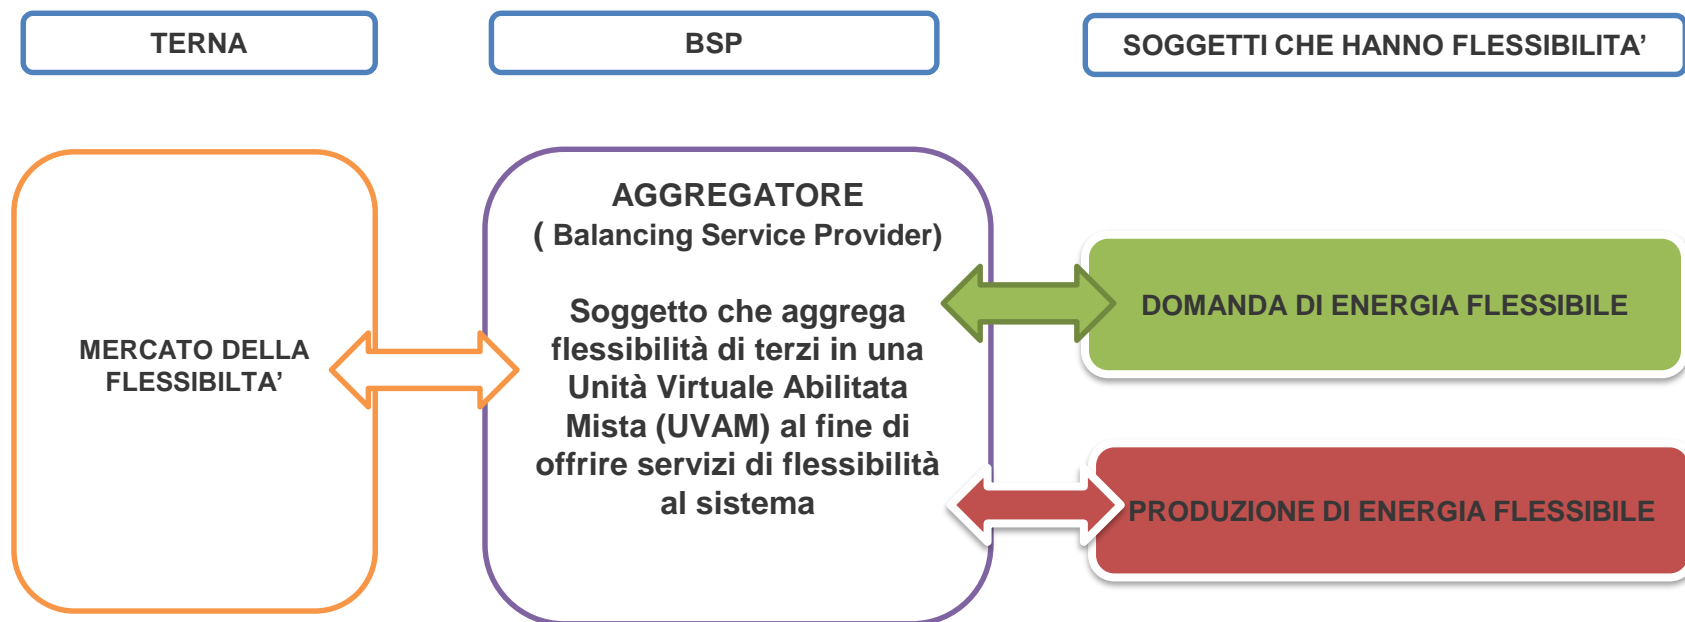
TERNA

BSP

SOGGETTI CHE HANNO FLESSIBILITA’

MERCATO DELLA FLESSIBILTA’

AGGREGATORE
( Balancing Service Provider)

Soggetto che aggrega flessibilità di terzi in una Unità Virtuale Abilitata Mista (UVAM) al fine di offrire servizi di flessibilità al sistema

DOMANDA DI ENERGIA FLESSIBILE

PRODUZIONE DI ENERGIA FLESSIBILE